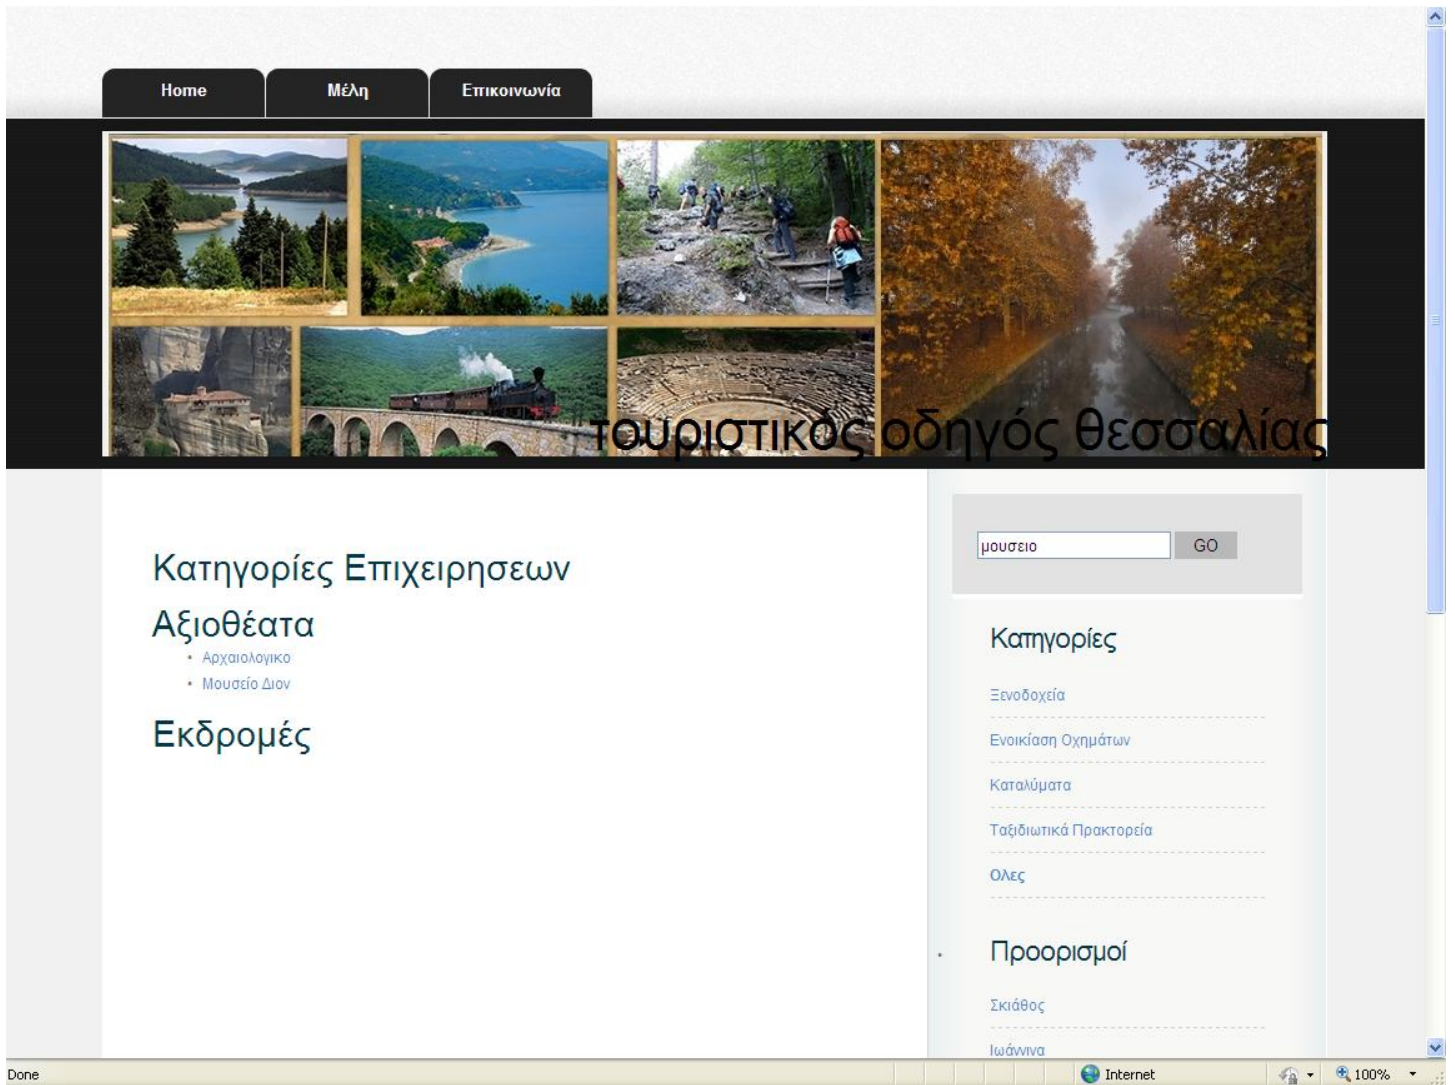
Home
Μέλη
Επικοινωνία

τουριστικός οδηγός θεσσαλίας

Κατηγορίες Επιχειρησεων

Αξιοθέατα

- Αρχαιολογικο
- Μουσείο Διον

Εκδρομές

μουσειο
GO

Κατηγορίες

Ξενοδοχεία

Ενοικίαση Οχημάτων

Καταλύματα

Ταξιδιωτικά Πρακτορεία

Ολες

Προορισμοί

Σκιάθος

Ιωάννινα

Done
Internet
100%